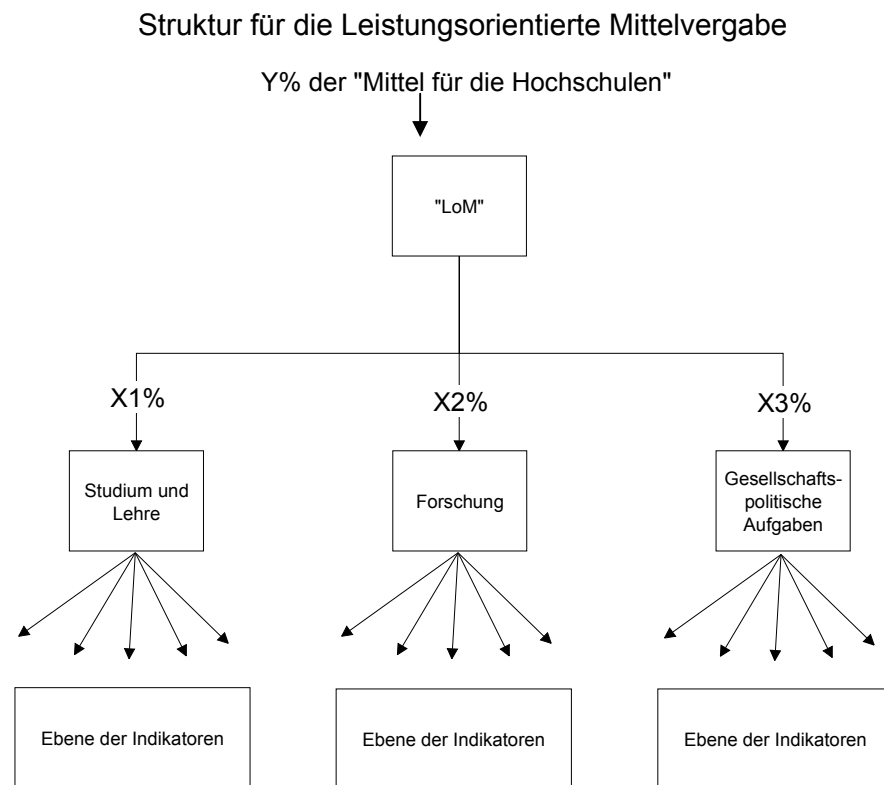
Struktur für die Leistungsorientierte Mittelvergabe

Y% der "Mittel für die Hochschulen"

"LoM"

X1%

X2%

X3%

Studium und Lehre

Forschung

Gesellschafts-politische Aufgaben

Ebene der Indikatoren

Ebene der Indikatoren

Ebene der Indikatoren